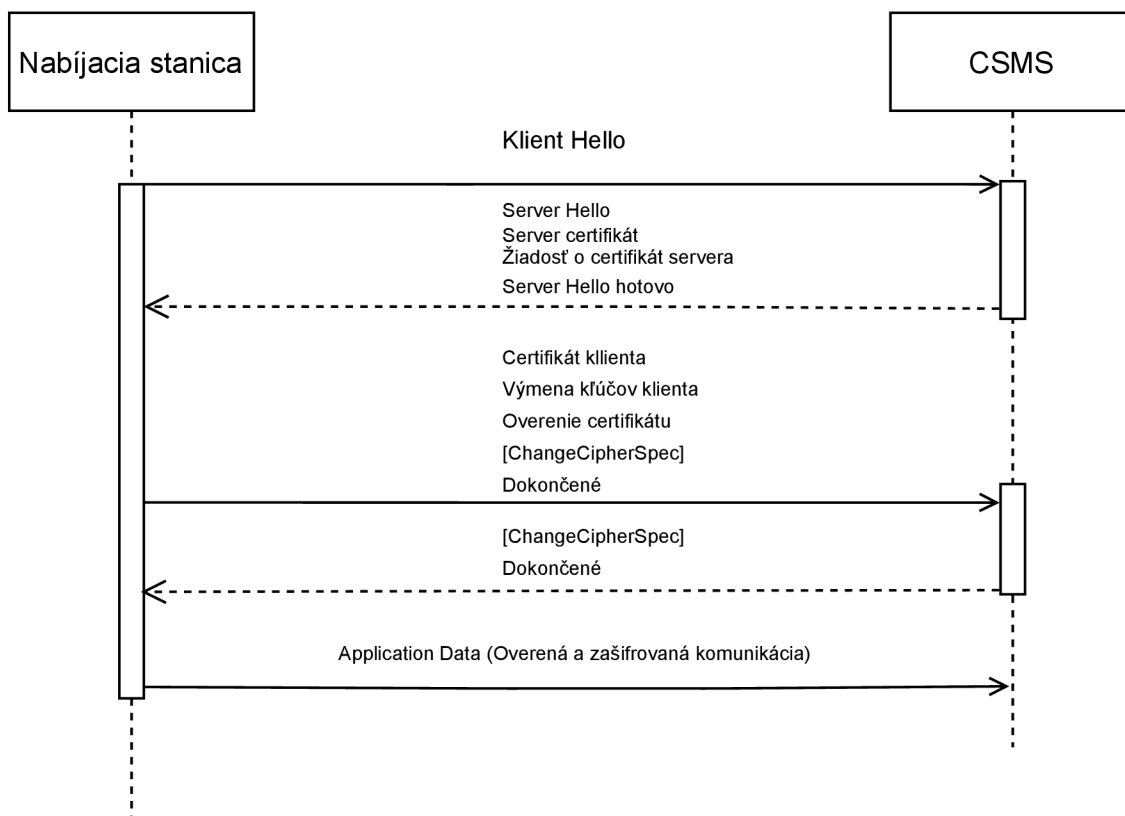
Nabíjacia stanica

CSMS

Klient Hello

Server Hello
Server certifikát
Žiadosť o certifikát servera
Server Hello hotovo

Certifikát kllienta
Výmena kľúčov klienta
Overenie certifikátu
[ChangeCipherSpec]
Dokončené

[ChangeCipherSpec]
Dokončené

Application Data (Overená a zašifrovaná komunikácia)